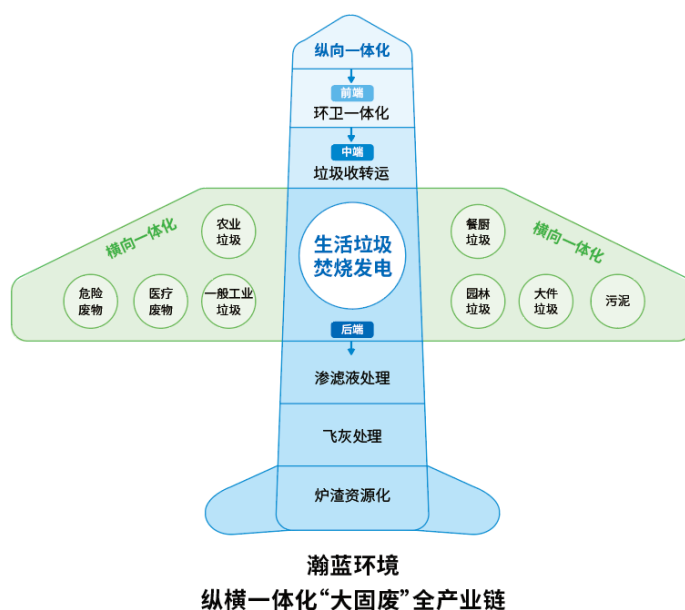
纵向一体化

前端

环卫一体化

中端

垃圾收转运

横向一体化

农业垃圾

危险废物

医疗废物

一般工业垃圾

生活垃圾焚烧发电

横向一体化

餐厨垃圾

园林垃圾

大件垃圾

污泥

后端

渗滤液处理

飞灰处理

炉渣资源化

瀚蓝环境
纵横一体化“大固废”全产业链